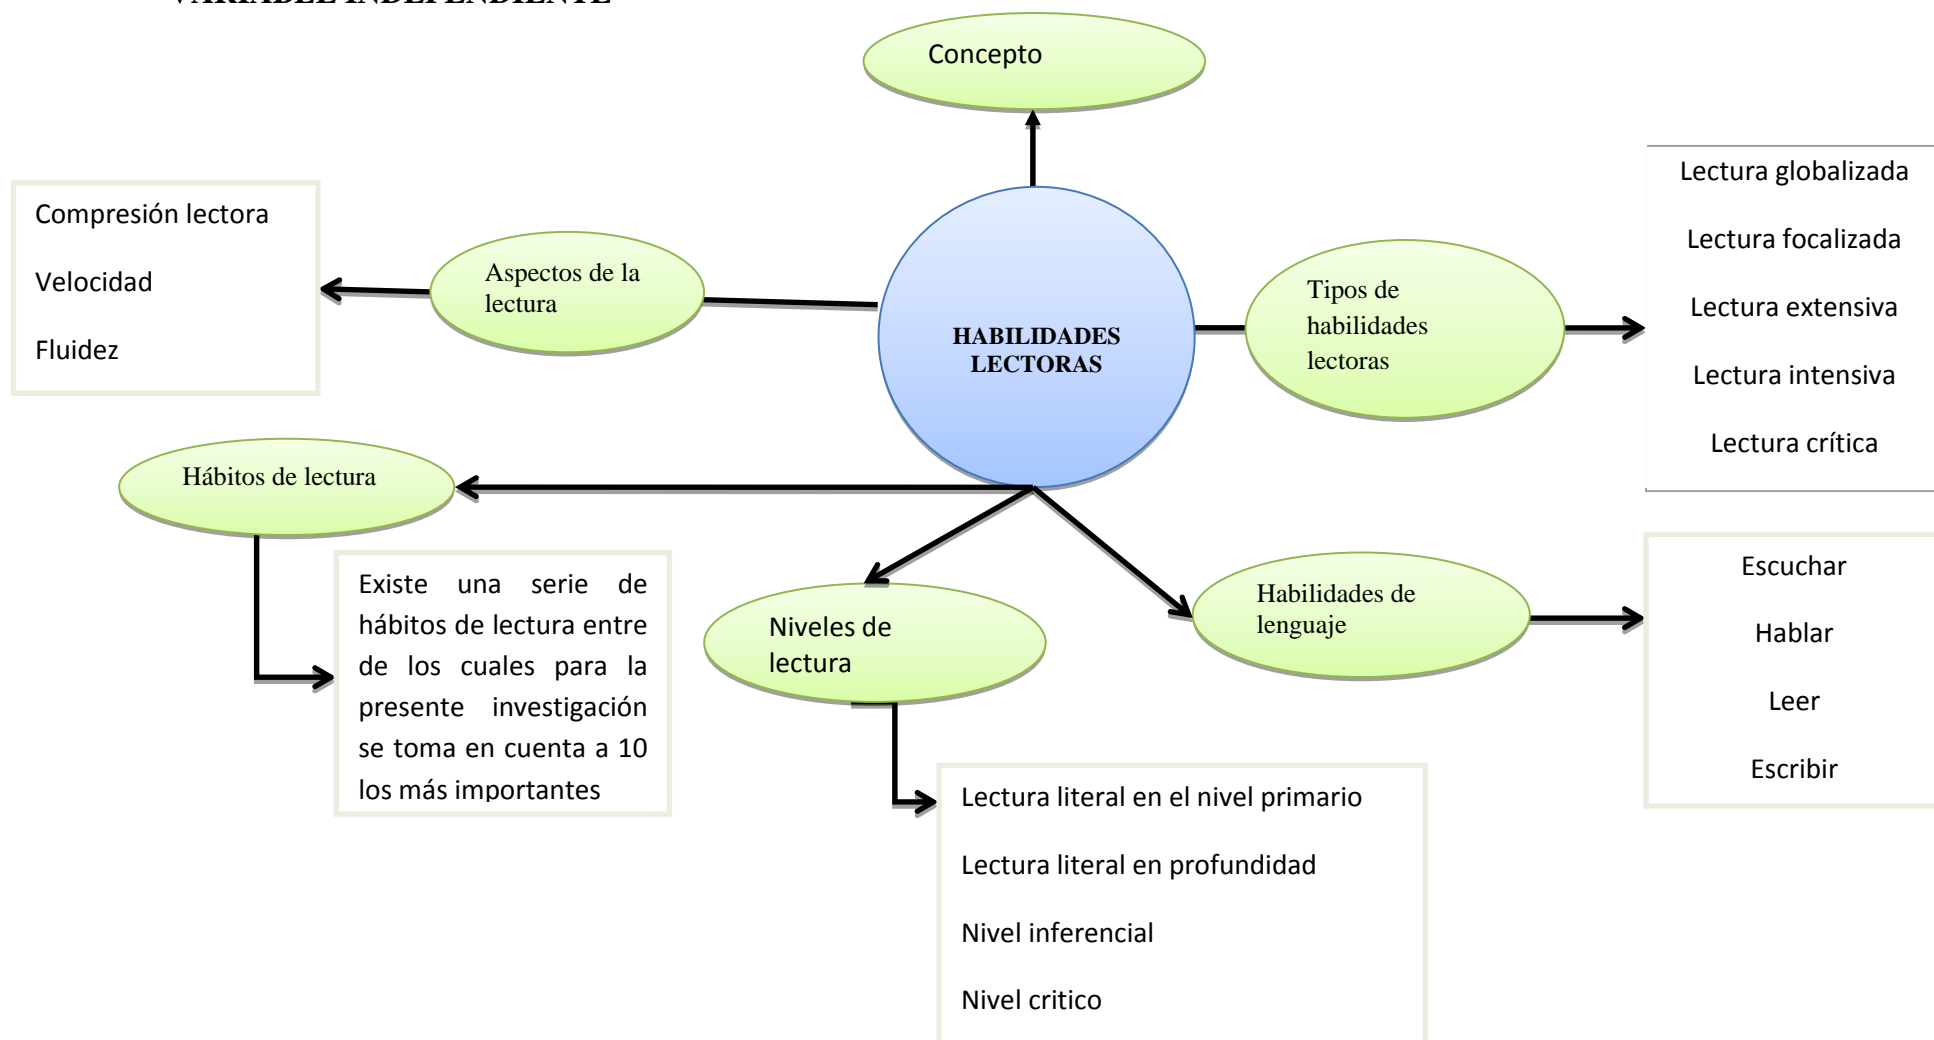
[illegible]

Concepto

Compresión lectora

Velocidad

Fluidez

Aspectos de la lectura

HABILIDADES LECTORAS

Tipos de habilidades lectoras

Lectura globalizada

Lectura focalizada

Lectura extensiva

Lectura intensiva

Lectura crítica

Hábitos de lectura

Existe una serie de hábitos de lectura entre de los cuales para la presente investigación se toma en cuenta a 10 los más importantes

Niveles de lectura

Habilidades de lenguaje

Escuchar

Hablar

Leer

Escribir

Lectura literal en el nivel primario

Lectura literal en profundidad

Nivel inferencial

Nivel critico